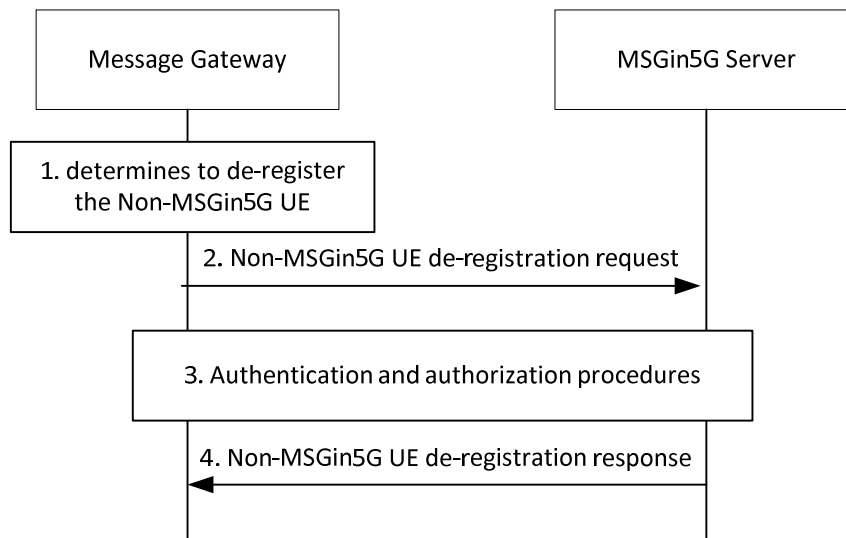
Message Gateway

MSGin5G Server

1. determines to de-register the Non-MSGin5G UE

2. Non-MSGin5G UE de-registration request

3. Authentication and authorization procedures

4. Non-MSGin5G UE de-registration response